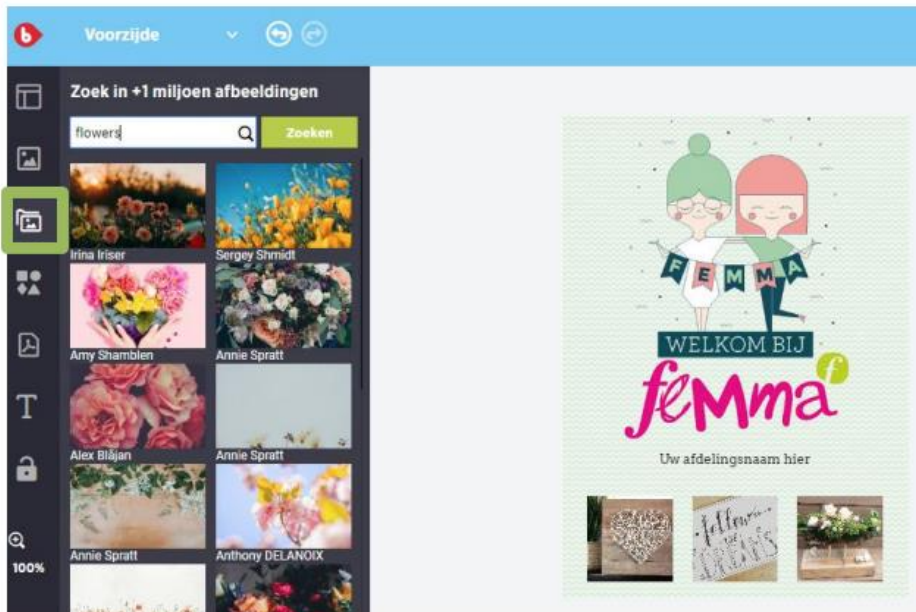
Voorzijde

Zoek in +1 miljoen afbeeldingen

flowers

Zoeken

Irina Iriser

Sergey Shmidt

Amy Shamblen

Annie Spratt

Alex Blăjan

Annie Spratt

Annie Spratt

Anthony DELANOIX

100%

FEMMA

WELKOM BIJ

femma

f

Uw afdelingsnaam hier

follow your dreams